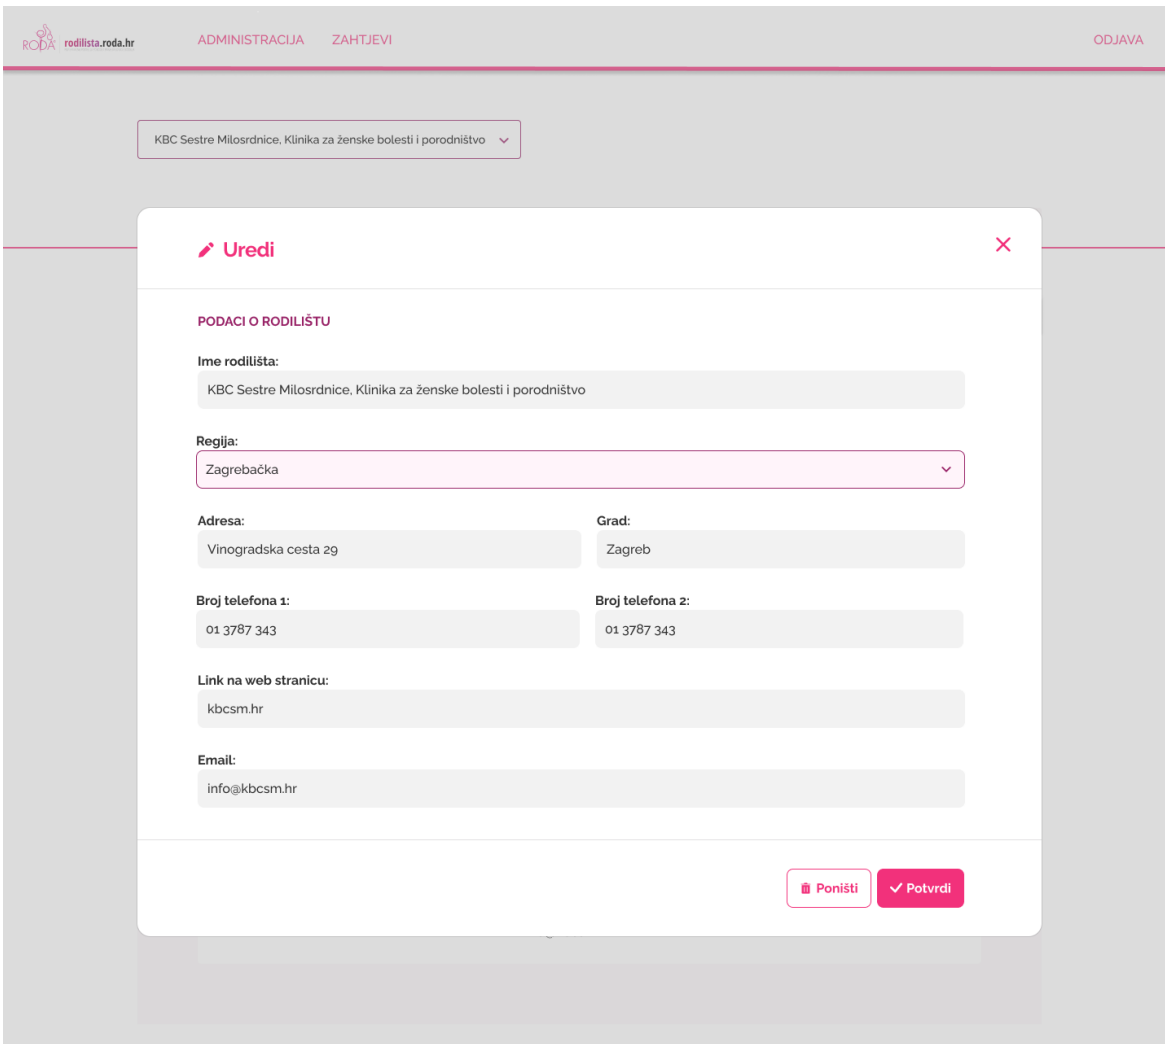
RODA rodilista.roda.hr ADMINISTRACIJA ZAHTJEVI ODJAVA

KBC Sestre Milosrdnice, Klinika za ženske bolesti i porodništvo

Uredi

PODACI O RODILIŠTU

Ime rodilišta:
KBC Sestre Milosrdnice, Klinika za ženske bolesti i porodništvo

Regija:
Zagrebačka

Adresa:
Vinogradska cesta 29

Grad:
Zagreb

Broj telefona 1:
01 3787 343

Broj telefona 2:
01 3787 343

Link na web stranicu:
kbcsm.hr

Email:
info@kbcsm.hr

Poništi
Potvrdi